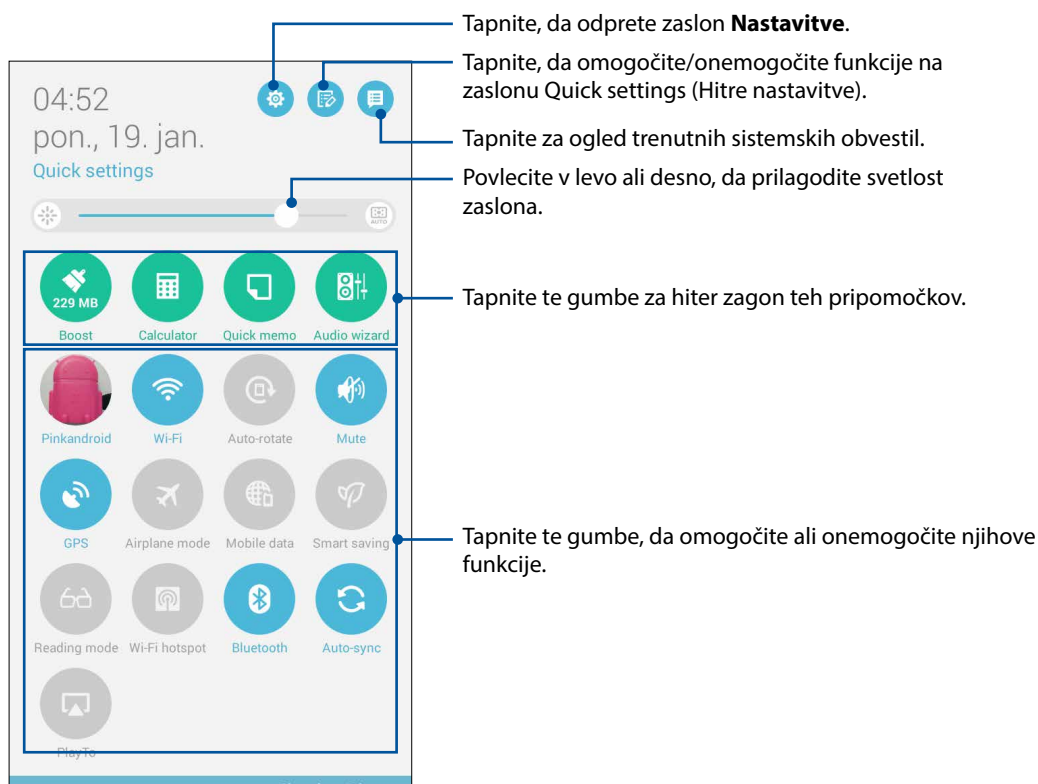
04:52
pon., 19. jan.
Quick settings

AUTO

229 MB
Boost
Calculator
Quick memo
Audio wizard

Pinkandroid
Wi-Fi
Auto-rotate
Mute
GPS
Airplane mode
Mobile data
Smart saving
Reading mode
Wi-Fi hotspot
Bluetooth
Auto-sync
PlayTo

Tapnite, da odprete zaslon **Nastavitve**.

Tapnite, da omogočite/onemogočite funkcije na zaslonu Quick settings (Hitre nastavitve).

Tapnite za ogled trenutnih sistemskih obvestil.

Povlecite v levo ali desno, da prilagodite svetlost zaslona.

Tapnite te gumbe za hiter zagon teh pripomočkov.

Tapnite te gumbe, da omogočite ali onemogočite njihove funkcije.